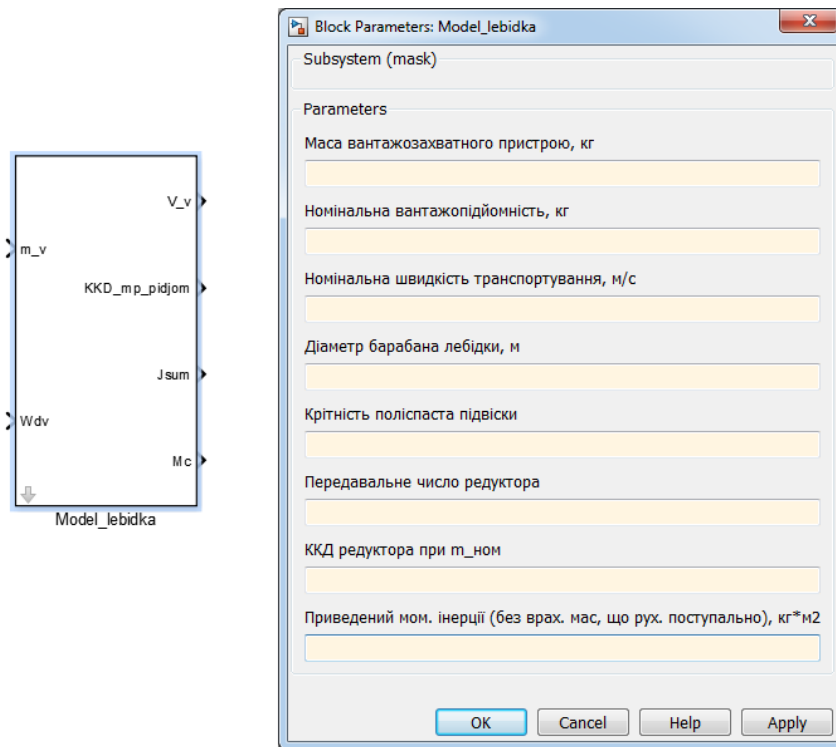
m_v

Wdv

V_v

KKD_mp_pidjom

Jsum

Mc

Model_lebidka

Block Parameters: Model_lebidka

Subsystem (mask)

Parameters

Маса вантажозахватного пристрою, кг

Номінальна вантажопідйомність, кг

Номінальна швидкість транспортування, м/с

Діаметр барабана лебідки, м

Кратність поліспаста підвіски

Передавальне число редуктора

ККД редуктора при m_ном

Приведений мом. інерції (без врах. мас, що рух. поступально), кг*м2

OK Cancel Help Apply